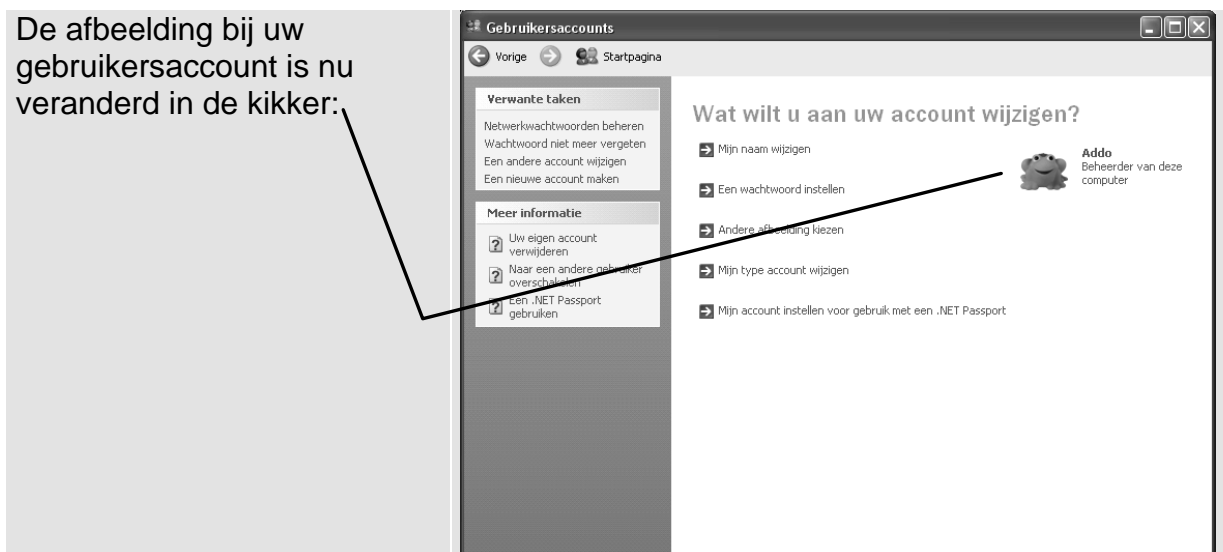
De afbeelding bij uw gebruikersaccount is nu veranderd in de kikker:

Gebruikersaccounts

Vorige Startpagina

Verwante taken

Netwerkwachtwoorden beheren
Wachtwoord niet meer vergeten
Een andere account wijzigen
Een nieuwe account maken

Meer informatie

Uw eigen account verwijderen
Naar een andere gebruiker overschakelen
Een .NET Passport gebruiken

Wat wilt u aan uw account wijzigen?

Mijn naam wijzigen
Een wachtwoord instellen
Andere afbeelding kiezen
Mijn type account wijzigen
Mijn account instellen voor gebruik met een .NET Passport

Addo
Beheerder van deze computer